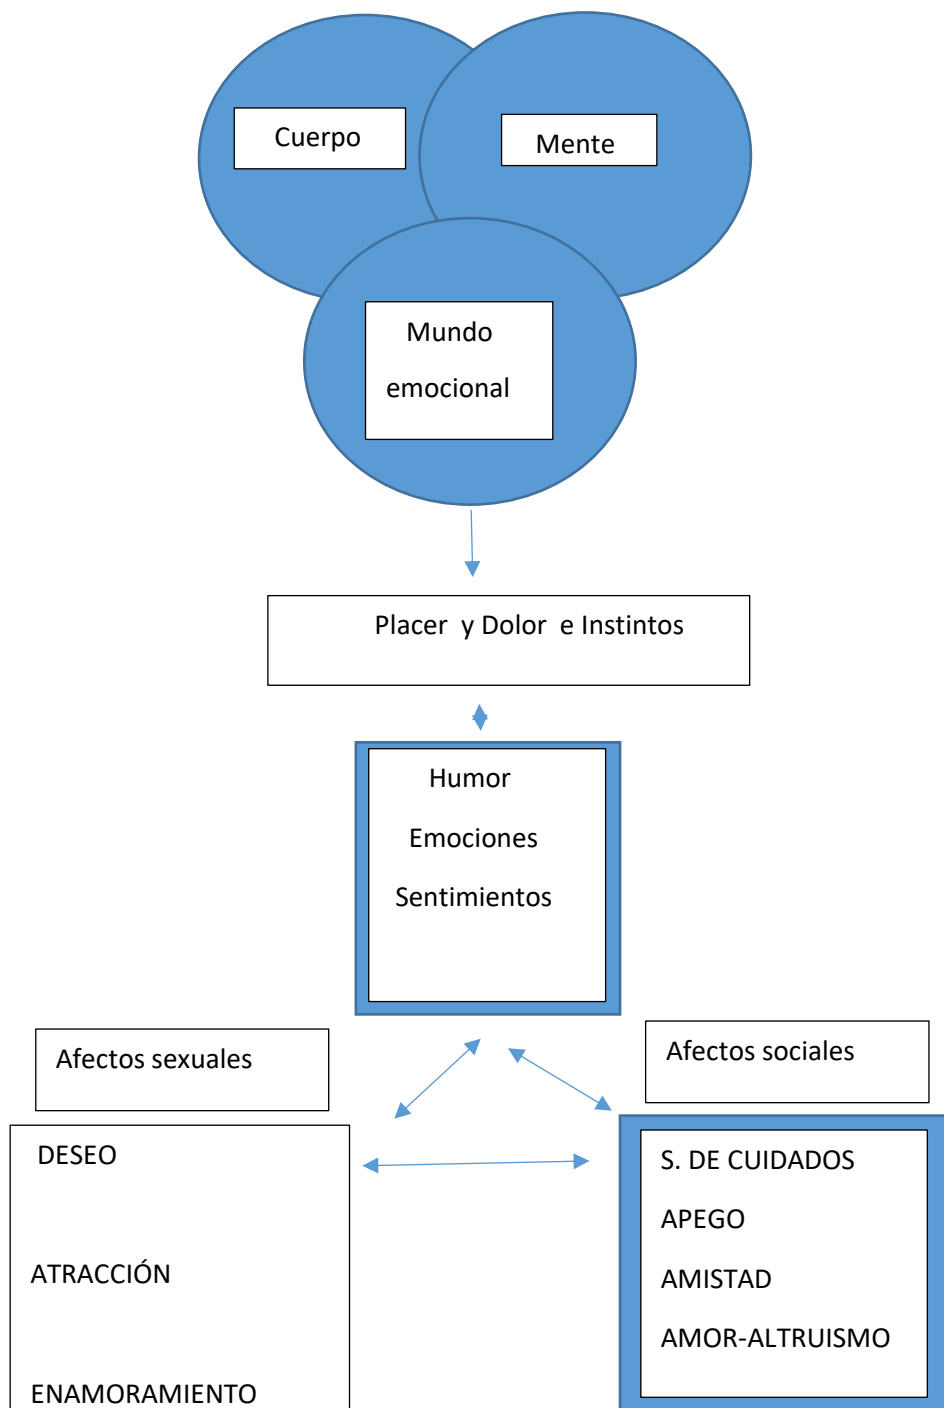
Cuerpo

Mente

Mundo emocional

Placer y Dolor e Instintos

Humor

Emociones

Sentimientos

Afectos sexuales

Afectos sociales

DESEO

ATRACCIÓN

ENAMORAMIENTO

S. DE CUIDADOS

APEGO

AMISTAD

AMOR-ALTRUISMO